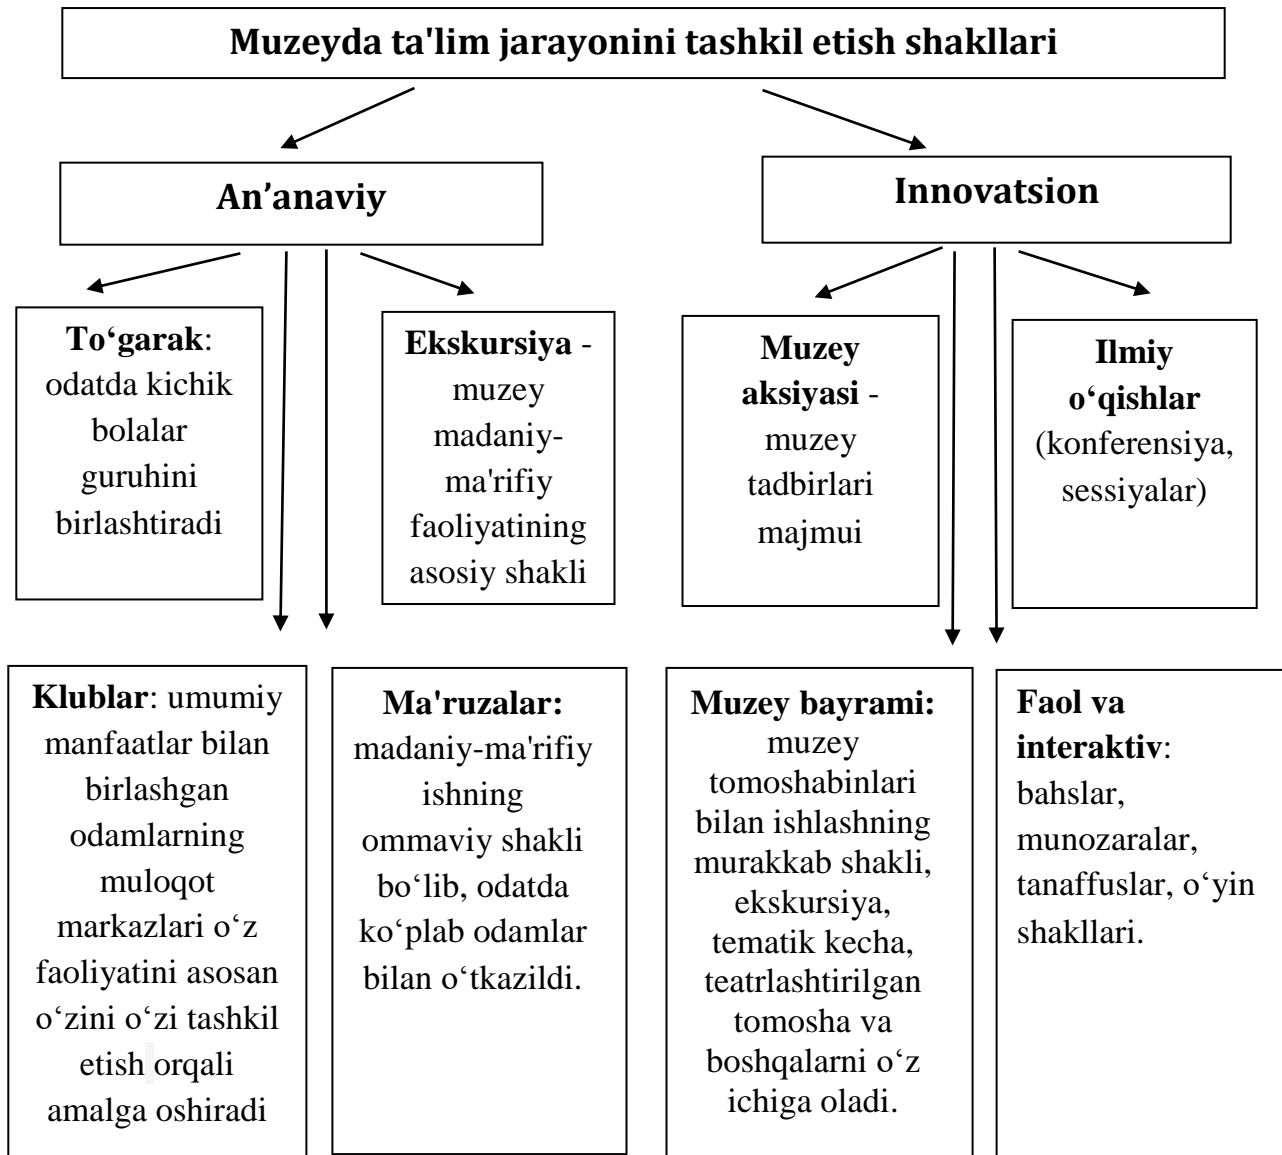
Muzeyda ta'lim jarayonini tashkil etish shakllari

An’anaviy

Innovatsion

To‘garak: odatda kichik bolalar guruhini birlashtiradi

Ekskursiya - muzey madaniy-ma'rifiy faoliyatining asosiy shakli

Muzey aksiyasi - muzey tadbirlari majmui

Ilmiy o‘qishlar (konferensiya, sessiyalar)

Klublar: umumiy manfaatlar bilan birlashgan odamlarning muloqot markazlari o‘z faoliyatini asosan o‘zini o‘zi tashkil etish orqali amalga oshiradi

Ma'ruzalar: madaniy-ma'rifiy ishning ommaviy shakli bo‘lib, odatda ko‘plab odamlar bilan o‘tkazildi.

Muzey bayrami: muzey tomoshabinlari bilan ishlashning murakkab shakli, ekskursiya, tematik kecha, teatrlashtirilgan tomosha va boshqalarni o‘z ichiga oladi.

Faol va interaktiv: bahslar, munozaralar, tanaffuslar, o‘yin shakllari.